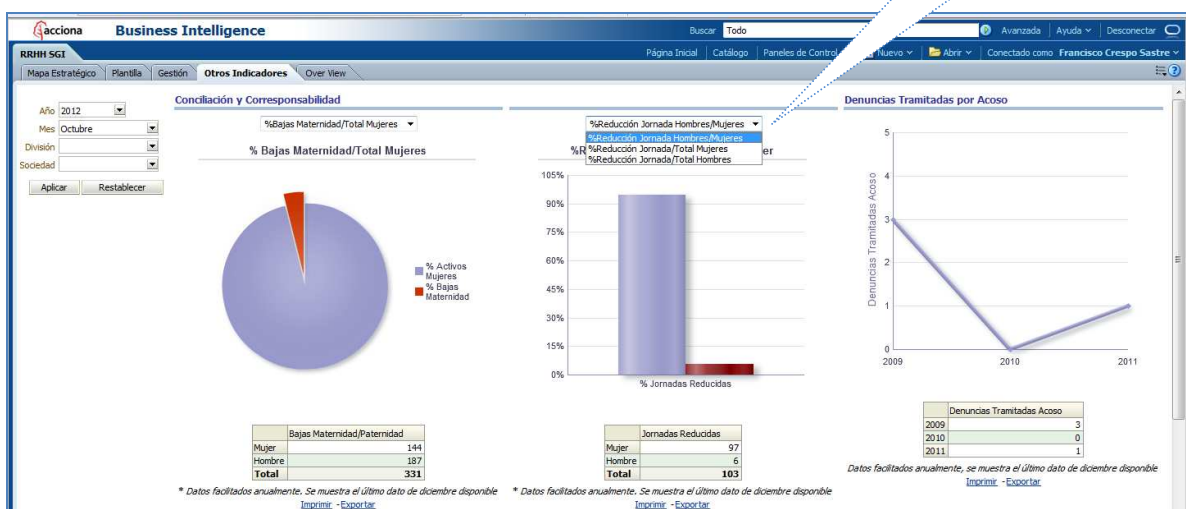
acciona Business Intelligence

Buscar Todo Avanzada | Ayuda | Desconectar

RRHH SGI

Página Inicial | Catálogo | Paneles de Control | Nuevo | Abrir | Conectado como Francisco Crespo Sastre

Mapa Estratégico | Plantilla | Gestión | Otros Indicadores | Over View

Año 2012
Mes Octubre
División
Sociedad
Aplicar Restablecer

Conciliación y Corresponsabilidad

%Bajas Maternidad/Total Mujeres

% Bajas Maternidad/Total Mujeres

% Activos Mujeres
% Bajas Maternidad

| | Bajas Maternidad/Paternidad |
|---|---|
| Mujer | 144 |
| Hombre | 187 |
| Total | 331 |

* Datos facilitados anualmente. Se muestra el último dato de diciembre disponible
Imprimir - Exportar

%Reducción Jornada Hombres/Mujeres
%Reducción Jornada Hombres/Mujeres
%Reducción Jornada/Total Mujeres
%Reducción Jornada/Total Hombres

%R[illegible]er

105%
90%
75%
60%
45%
30%
15%
0%
% Jornadas Reducidas

| | Jornadas Reducidas |
|---|---|
| Mujer | 97 |
| Hombre | 6 |
| Total | 103 |

* Datos facilitados anualmente. Se muestra el último dato de diciembre disponible
Imprimir - Exportar

Denuncias Tramitadas por Acoso

5
4
3
2
1
0
Denuncias Tramitadas Acoso
2009 2010 2011

| | Denuncias Tramitadas Acoso |
|---|---|
| 2009 | 3 |
| 2010 | 0 |
| 2011 | 1 |

Datos facilitados anualmente, se muestra el último dato de diciembre disponible
Imprimir - Exportar